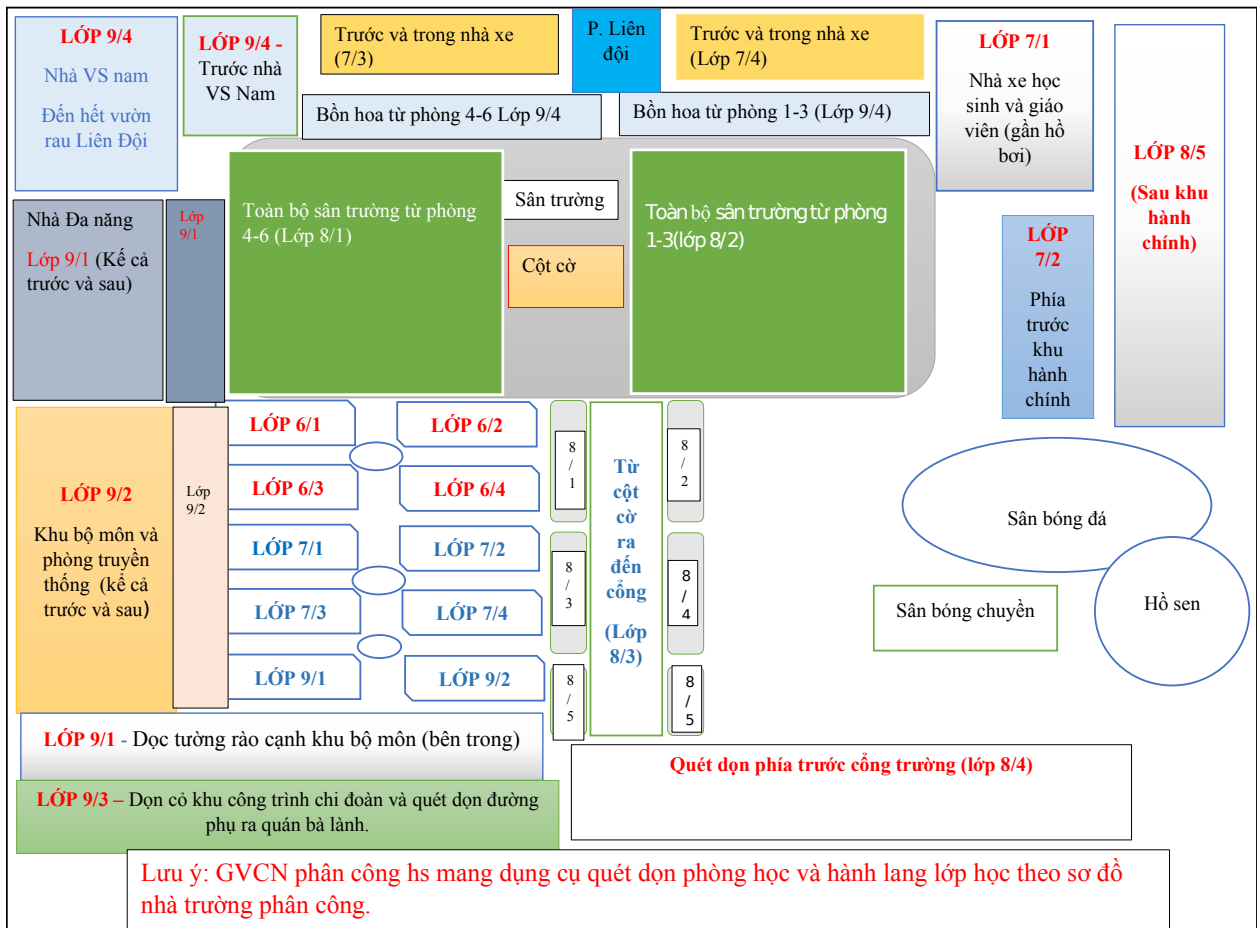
LỚP 9/4
Nhà VS nam
Đến hết vườn rau Liên Đội

LỚP 9/4 - Trước nhà VS Nam

Trước và trong nhà xe (7/3)

P. Liên đội

Trước và trong nhà xe (Lớp 7/4)

LỚP 7/1
Nhà xe học sinh và giáo viên (gần hồ bơi)

LỚP 8/5
(Sau khu hành chính)

Bồn hoa từ phòng 4-6 Lớp 9/4

Bồn hoa từ phòng 1-3 (Lớp 9/4)

Nhà Đa năng
Lớp 9/1 (Kế cả trước và sau)

Lớp 9/1

Toàn bộ sân trường từ phòng 4-6 (Lớp 8/1)

Sân trường

Cột cờ

Toàn bộ sân trường từ phòng 1-3(lớp 8/2)

LỚP 7/2
Phía trước khu hành chính

LỚP 9/2
Khu bộ môn và phòng truyền thống (kể cả trước và sau)

Lớp 9/2

LỚP 6/1
LỚP 6/2
LỚP 6/3
LỚP 6/4
LỚP 7/1
LỚP 7/2
LỚP 7/3
LỚP 7/4
LỚP 9/1
LỚP 9/2

8/1
8/2
8/3
8/4
8/5
8/5

Từ cột cờ ra đến cổng (Lớp 8/3)

Sân bóng đá

Hồ sen

Sân bóng chuyền

LỚP 9/1 - Dọc tường rào cạnh khu bộ môn (bên trong)

LỚP 9/3 – Dọn cỏ khu công trình chi đoàn và quét dọn đường phụ ra quán bà lành.

Quét dọn phía trước cổng trường (lớp 8/4)

Lưu ý: GVCN phân công hs mang dụng cụ quét dọn phòng học và hành lang lớp học theo sơ đồ nhà trường phân công.